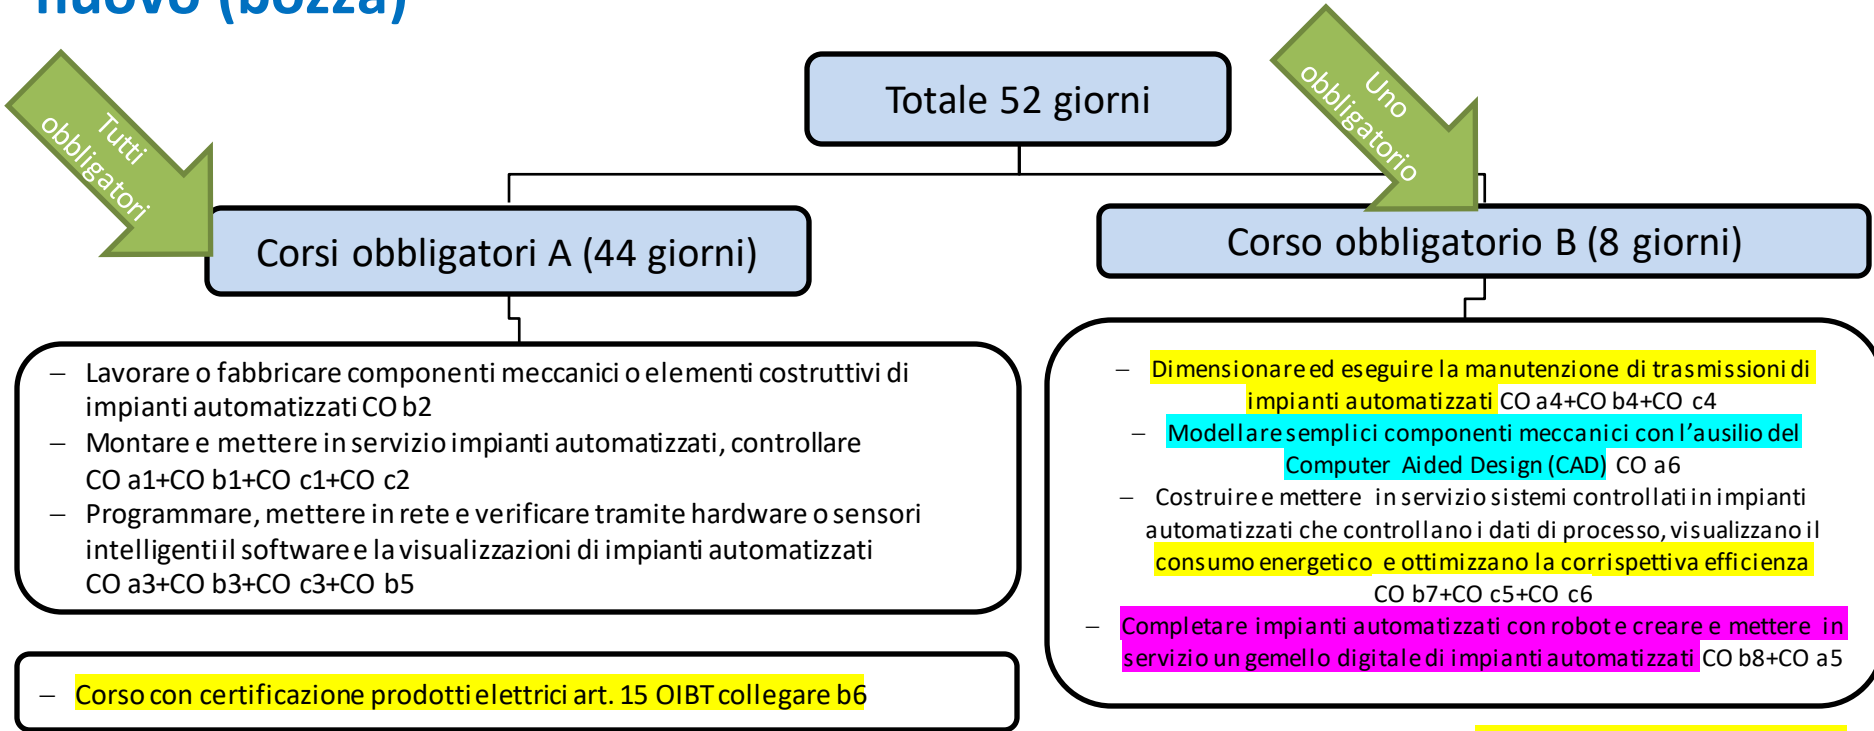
nuovo (bozza)

Tutti obbligatori

Totale 52 giorni

Uno obbligatorio

Corsi obbligatori A (44 giorni)

Corso obbligatorio B (8 giorni)

– Lavorare o fabbricare componenti meccanici o elementi costruttivi di impianti automatizzati CO b2
– Montare e mettere in servizio impianti automatizzati, controllare CO a1+CO b1+CO c1+CO c2
– Programmare, mettere in rete e verificare tramite hardware o sensori intelligenti il software e la visualizzazioni di impianti automatizzati CO a3+CO b3+CO c3+CO b5

– Dimensionare ed eseguire la manutenzione di trasmissioni di impianti automatizzati CO a4+CO b4+CO c4
– Modellare semplici componenti meccanici con l'ausilio del Computer Aided Design (CAD) CO a6
– Costruire e mettere in servizio sistemi controllati in impianti automatizzati che controllano i dati di processo, visualizzano il consumo energetico e ottimizzano la corrispettiva efficienza CO b7+CO c5+CO c6
– Completare impianti automatizzati con robot e creare e mettere in servizio un gemello digitale di impianti automatizzati CO b8+CO a5

– Corso con certificazione prodotti elettrici art. 15 OIBT collegare b6